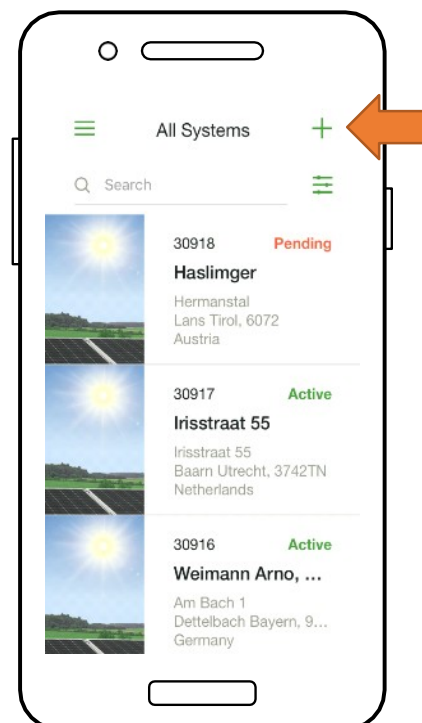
All Systems

Search

30918 Pending
Haslimger
Hermanstal
Lans Tirol, 6072
Austria

30917 Active
Irisstraat 55
Irisstraat 55
Baarn Utrecht, 3742TN
Netherlands

30916 Active
Weimann Arno, ...
Am Bach 1
Dettelbach Bayern, 9...
Germany